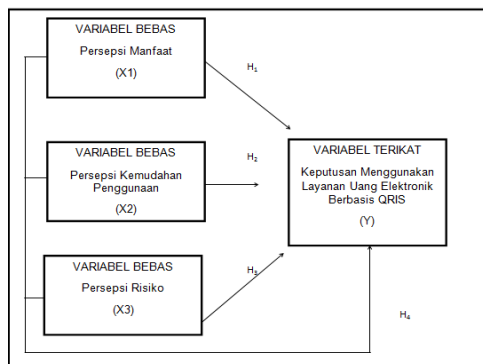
VARIABEL BEBAS
Persepsi Manfaat
(X1)

$H_1$

VARIABEL BEBAS
Persepsi Kemudahan Penggunaan
(X2)

$H_2$

VARIABEL TERIKAT
Keputusan Menggunakan Layanan Uang Elektronik Berbasis QRIS
(Y)

VARIABEL BEBAS
Persepsi Risiko
(X3)

$H_3$

$H_4$